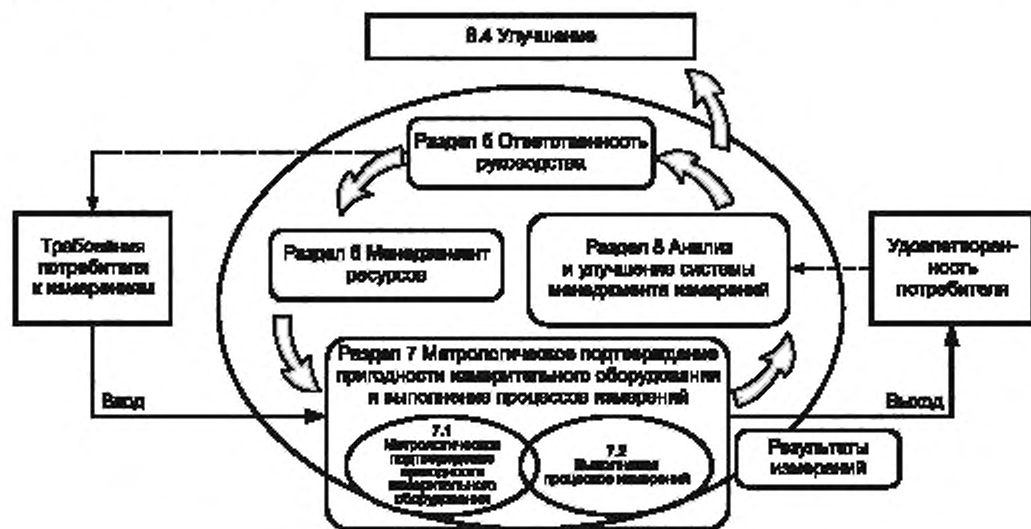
8.4 Улучшение

Раздел 5 Ответственность руководства

Требования потребителя к измерениям

Раздел 6 Менеджмент ресурсов

Раздел 8 Анализ и улучшение системы менеджмента измерений

Удовлетворенность потребителя

Раздел 7 Метрологическое подтверждение пригодности измерительного оборудования и выполнение процессов измерений

Вход

Выход

7.1 Метрологическое подтверждение пригодности измерительного оборудования

7.2 Выполнение процессов измерений

Результаты измерений